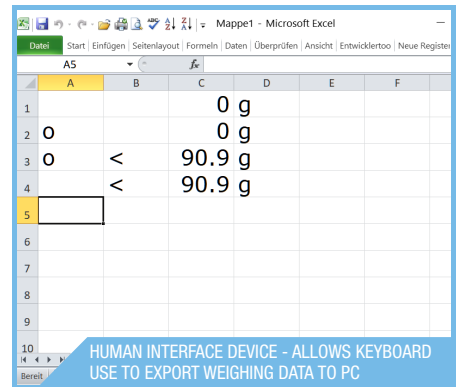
Mappe1 - Microsoft Excel

Datei | Start | Einfügen | Seitenlayout | Formeln | Daten | Überprüfen | Ansicht | Entwicklertoo | Neue Register

A5 | $f_x$

| | A | B | C | D | E | F |
|---|---|---|---|---|---|---|
| 1 | | | 0 | g | | |
| 2 | o | | 0 | g | | |
| 3 | o | < | 90.9 | g | | |
| 4 | | < | 90.9 | g | | |
| 5 | | | | | | |
| 6 | | | | | | |
| 7 | | | | | | |
| 8 | | | | | | |
| 9 | | | | | | |
| 10 | | | | | | |

Bereit

HUMAN INTERFACE DEVICE - ALLOWS KEYBOARD USE TO EXPORT WEIGHING DATA TO PC